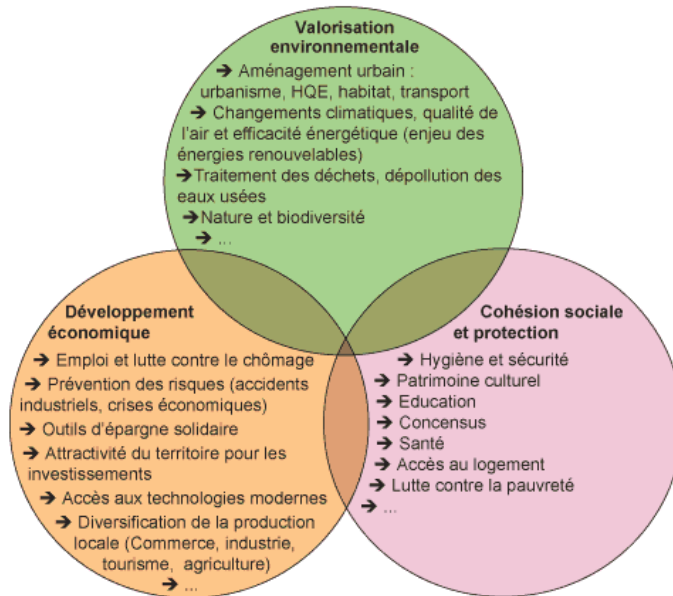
Valorisation environnementale

➔ Aménagement urbain : urbanisme, HQE, habitat, transport
➔ Changements climatiques, qualité de l'air et efficacité énergétique (enjeu des énergies renouvelables)
➔ Traitement des déchets, dépollution des eaux usées
➔ Nature et biodiversité
➔ ...

Développement économique

➔ Emploi et lutte contre le chômage
➔ Prévention des risques (accidents industriels, crises économiques)
➔ Outils d'épargne solidaire
➔ Attractivité du territoire pour les investissements
➔ Accès aux technologies modernes
➔ Diversification de la production locale (Commerce, industrie, tourisme, agriculture)
➔ ...

Cohésion sociale et protection

➔ Hygiène et sécurité
➔ Patrimoine culturel
➔ Education
➔ Concensus
➔ Santé
➔ Accès au logement
➔ Lutte contre la pauvreté
➔ ...